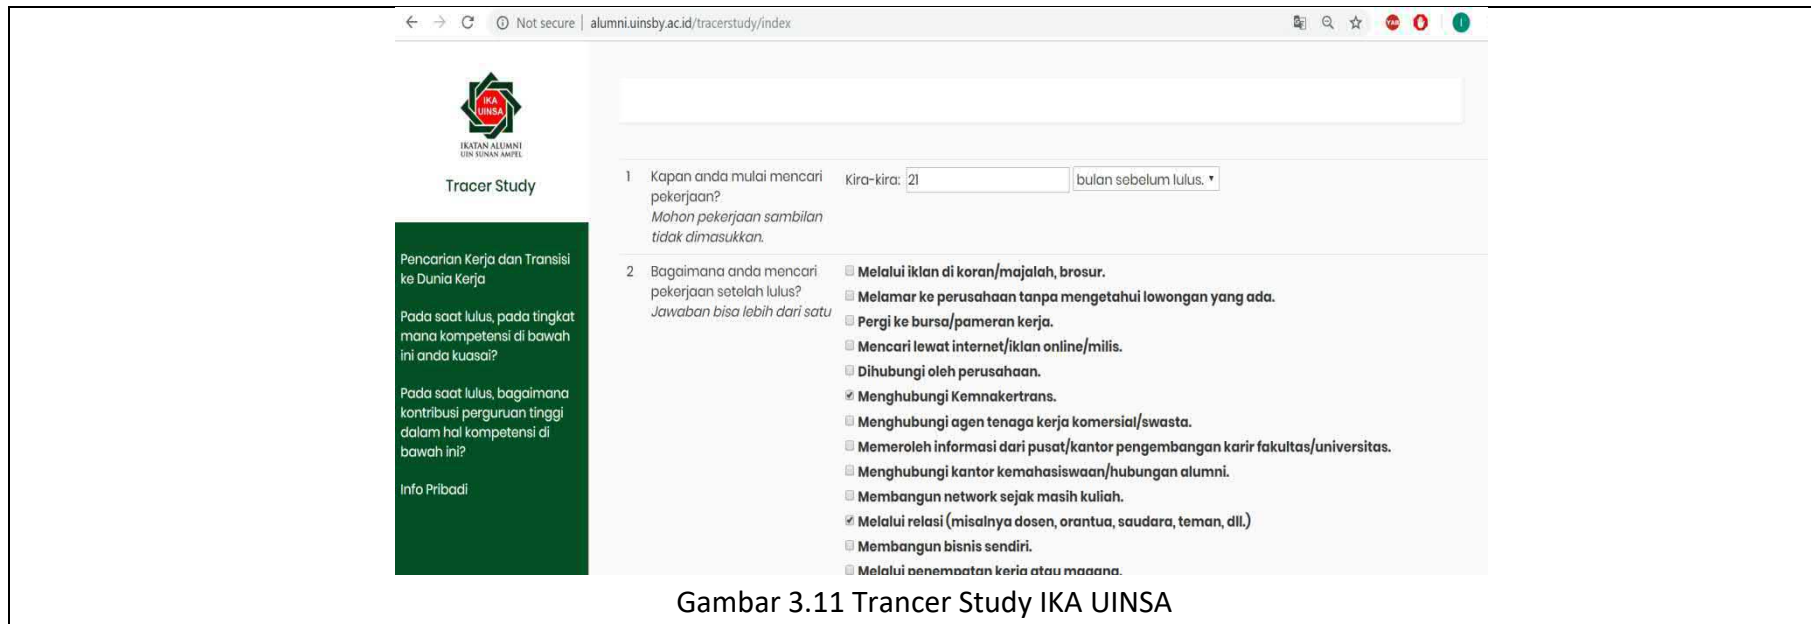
Not secure | alumni.uinsby.ac.id/tracerstudy/index

IKA UINSA

IKATAN ALUMNI UIN SUNAN AMPEL

Tracer Study

Pencarian Kerja dan Transisi ke Dunia Kerja

Pada saat lulus, pada tingkat mana kompetensi di bawah ini anda kuasai?

Pada saat lulus, bagaimana kontribusi perguruan tinggi dalam hal kompetensi di bawah ini?

Info Pribadi

1 Kapan anda mulai mencari pekerjaan? Mohon pekerjaan sambilan tidak dimasukkan.

Kira-kira: 21 bulan sebelum lulus.

2 Bagaimana anda mencari pekerjaan setelah lulus? Jawaban bisa lebih dari satu

Melalui iklan di koran/majalah, brosur.
Melamar ke perusahaan tanpa mengetahui lowongan yang ada.
Pergi ke bursa/pameran kerja.
Mencari lewat internet/iklan online/milis.
Dihubungi oleh perusahaan.
Menghubungi Kemnakertrans.
Menghubungi agen tenaga kerja komersial/swasta.
Memeroleh informasi dari pusat/kantor pengembangan karir fakultas/universitas.
Menghubungi kantor kemahasiswaan/hubungan alumni.
Membangun network sejak masih kuliah.
Melalui relasi (misalnya dosen, orantua, saudara, teman, dll.)
Membangun bisnis sendiri.
Melalui penempatan kerja atau magang.

Gambar 3.11 Trancer Study IKA UINSA